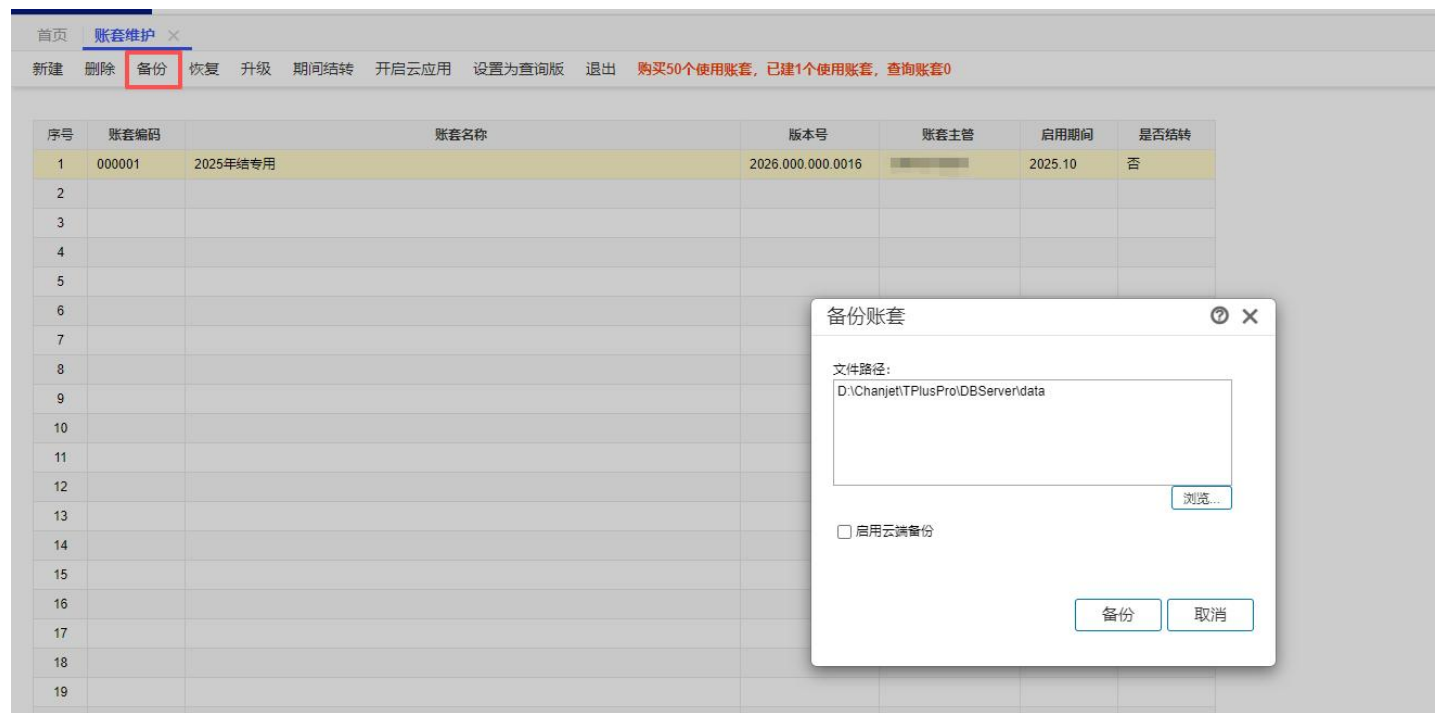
首页 账套维护 ×

新建 删除 备份 恢复 升级 期间结转 开启云应用 设置为查询版 退出 购买50个使用账套，已建1个使用账套，查询账套0

| 序号 | 账套编码 | 账套名称 | 版本号 | 账套主管 | 启用期间 | 是否结转 |
|---|---|---|---|---|---|---|
| 1 | 000001 | 2025年结专用 | 2026.000.000.0016 | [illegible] | 2025.10 | 否 |
| 2 | | | | | | |
| 3 | | | | | | |
| 4 | | | | | | |
| 5 | | | | | | |
| 6 | | | | | | |
| 7 | | | | | | |
| 8 | | | | | | |
| 9 | | | | | | |
| 10 | | | | | | |
| 11 | | | | | | |
| 12 | | | | | | |
| 13 | | | | | | |
| 14 | | | | | | |
| 15 | | | | | | |
| 16 | | | | | | |
| 17 | | | | | | |
| 18 | | | | | | |
| 19 | | | | | | |

备份账套

文件路径:
D:\Chanjet\TPlusPro\DBServer\data

浏览...

启用云端备份

备份 取消